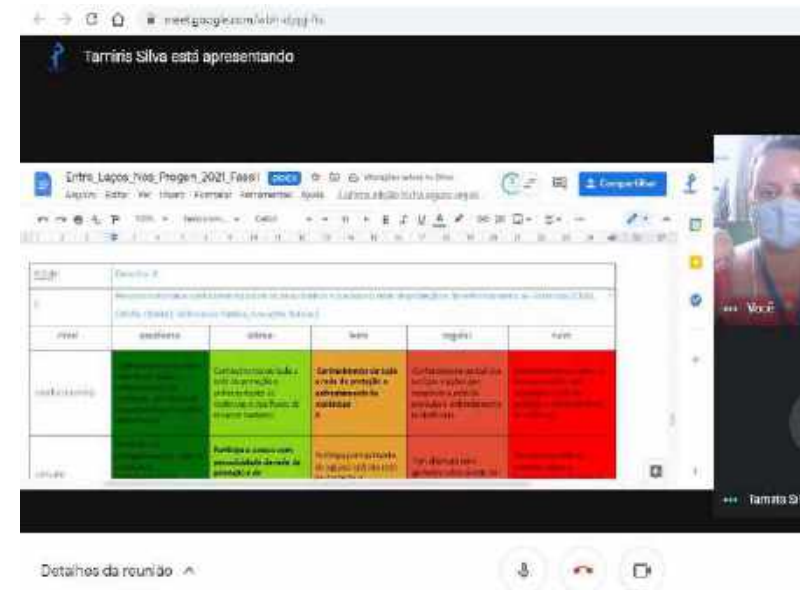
meet.google.com/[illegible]

Tamiris Silva está apresentando

Entre_Laços_Nos_Progen_2021_Fase1

Compartilhar

| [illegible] | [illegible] |
|---|---|
| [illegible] | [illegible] |

| nível | excelente | ótimo | bom | regular | ruim |
|---|---|---|---|---|---|
| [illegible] | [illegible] | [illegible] | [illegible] | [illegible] | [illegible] |
| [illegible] | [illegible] | Participa e assume com responsabilidade da rede de proteção e de | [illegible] | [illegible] | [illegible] |

Você

Tamiris Si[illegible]

Detalhes da reunião